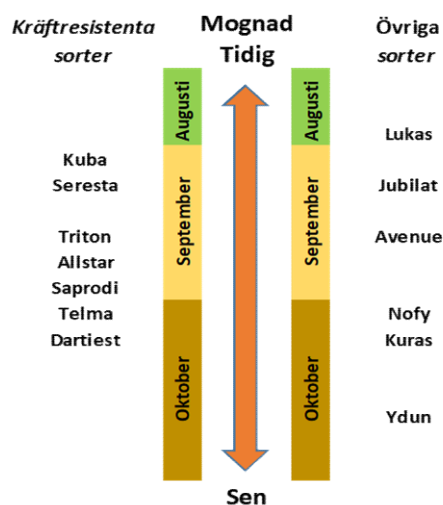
Kräftresistenta sorter

Mognad
Tidig

Övriga sorter

Augusti

Augusti

Kuba
Seresta

September

September

Lukas

Jubilat

Triton
Allstar
Saprodi
Telma
Dartiest

Avenue

Nofy
Kuras

Oktober

Oktober

Ydun

Sen